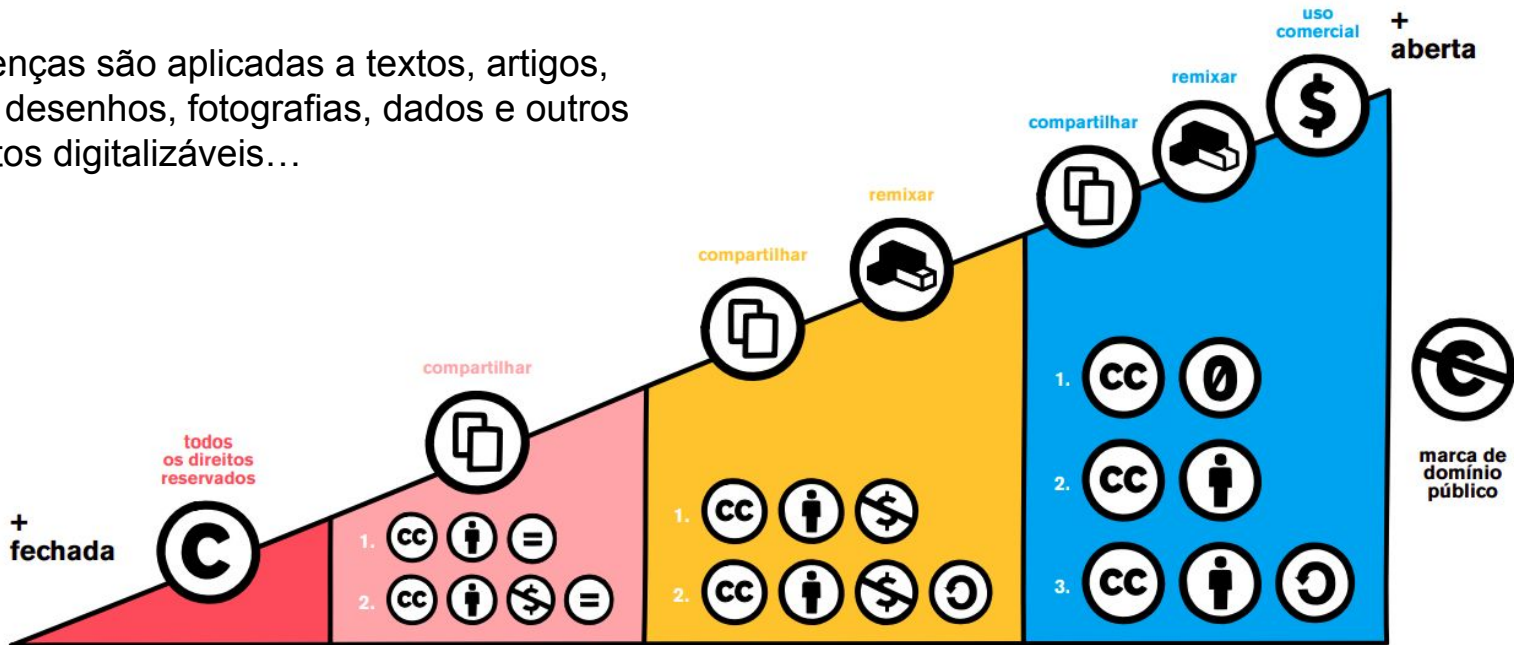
enças são aplicadas a textos, artigos, desenhos, fotografias, dados e outros tos digitalizáveis…

+ fechada

todos os direitos reservados

compartilhar

1.

2.

compartilhar

remixar

1.

2.

compartilhar

remixar

uso comercial

1.

2.

3.

+ aberta

marca de domínio público